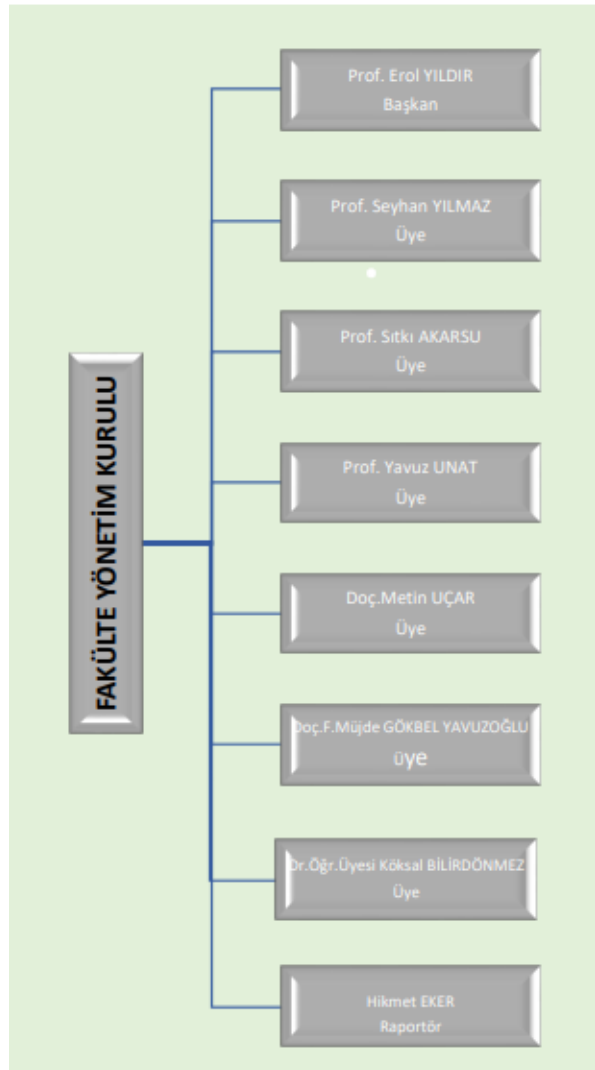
FAKÜLTE YÖNETİM KURULU

Prof. Erol YILDIR
Başkan

Prof. Seyhan YILMAZ
Üye

Prof. Sıtkı AKARSU
Üye

Prof. Yavuz UNAT
Üye

Doç.Metin UÇAR
Üye

Doç.F.Müjde GÖKBEL YAVUZOĞLU
üye

Dr.Öğr.Üyesi Köksal BİLİRDÖNMEZ
Üye

Hikmet EKER
Raportör